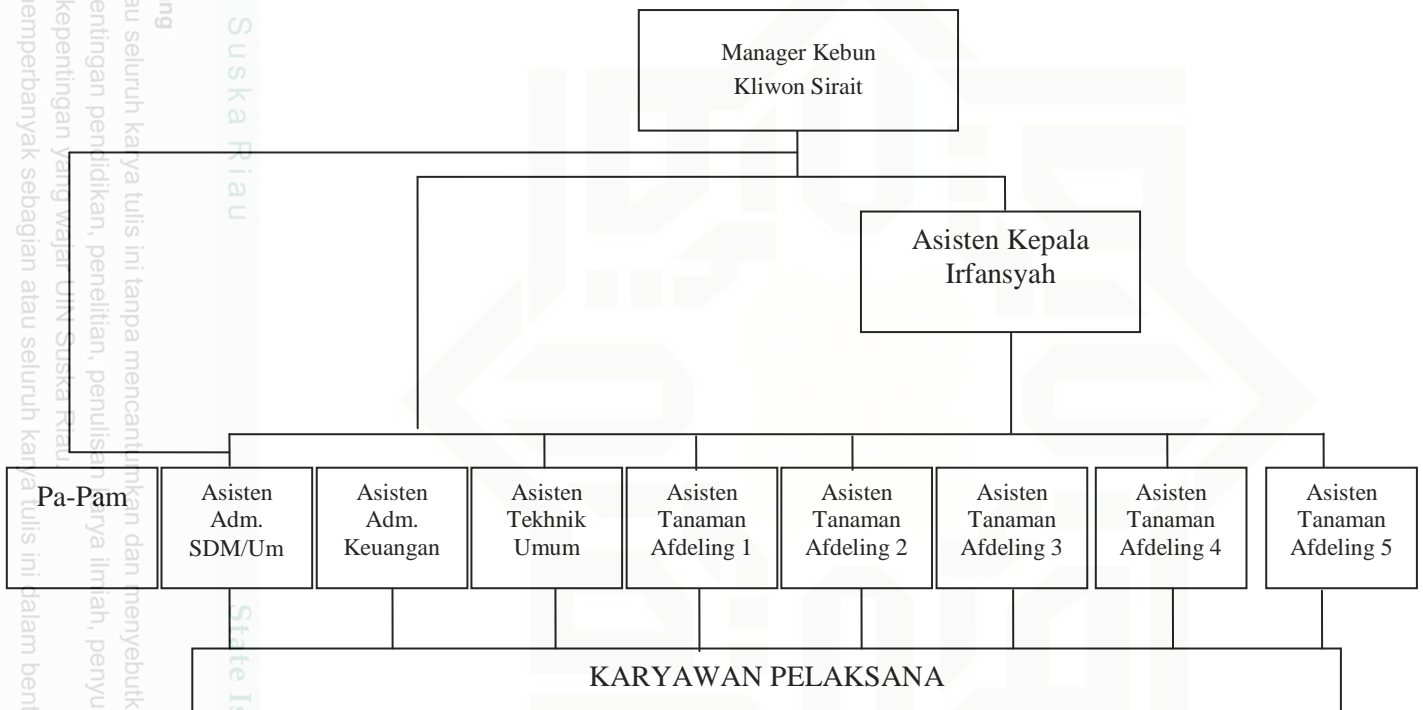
Manager Kebun
Kliwon Sirait

Asisten Kepala
Irfansyah

Pa-Pam

Asisten
Adm.
SDM/Um

Asisten
Adm.
Keuangan

Asisten
Tekhnik
Umum

Asisten
Tanaman
Afdeling 1

Asisten
Tanaman
Afdeling 2

Asisten
Tanaman
Afdeling 3

Asisten
Tanaman
Afdeling 4

Asisten
Tanaman
Afdeling 5

KARYAWAN PELAKSANA

ng
au seluruh karya tulis ini tanpa mencantumkan dan menyebutk
entingan pendidikan, penelitian, penulisan karya ilmiah, penyu
kepentingan yang wajar UIN Suska Riau.
emperbanyak sebagian atau seluruh karya tulis ini dalam bent

Suska Riau
State Is